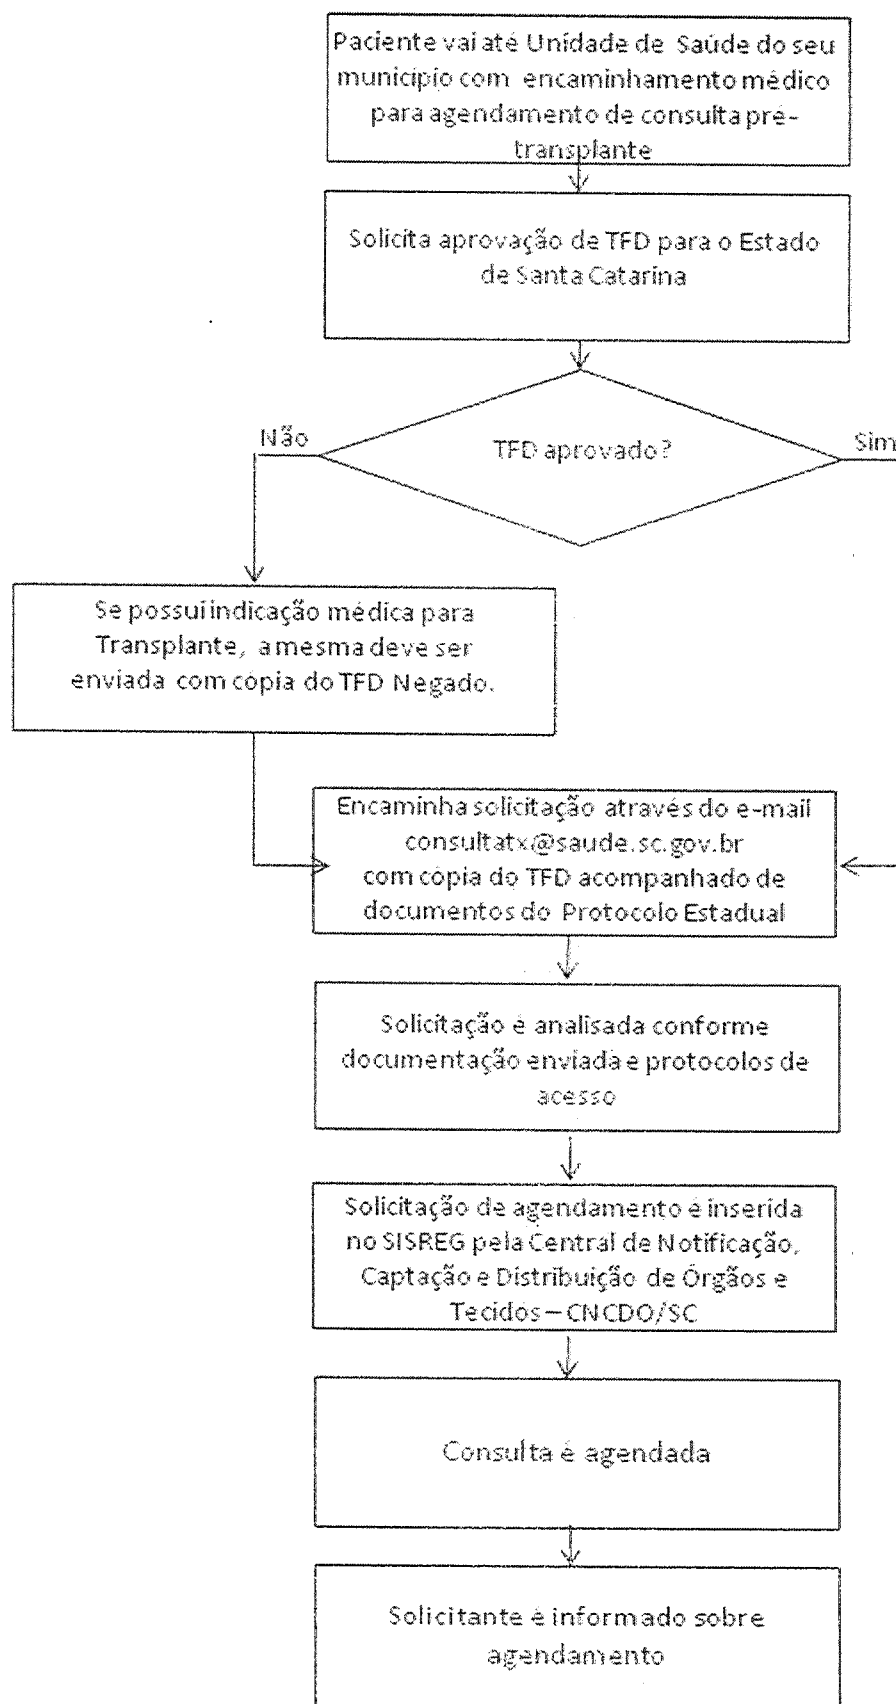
Paciente vai até Unidade de Saúde do seu município com encaminhamento médico para agendamento de consulta pré-transplante

Solicita aprovação de TFD para o Estado de Santa Catarina

Não

TFD aprovado?

Sim

Se possui indicação médica para Transplante, a mesma deve ser enviada com cópia do TFD Negado.

Encaminha solicitação através do e-mail consultatx@saude.sc.gov.br com cópia do TFD acompanhado de documentos do Protocolo Estadual

Solicitação é analisada conforme documentação enviada e protocolos de acesso

Solicitação de agendamento é inserida no SISREG pela Central de Notificação, Captação e Distribuição de Órgãos e Tecidos – CNCDO/SC

Consulta é agendada

Solicitante é informado sobre agendamento